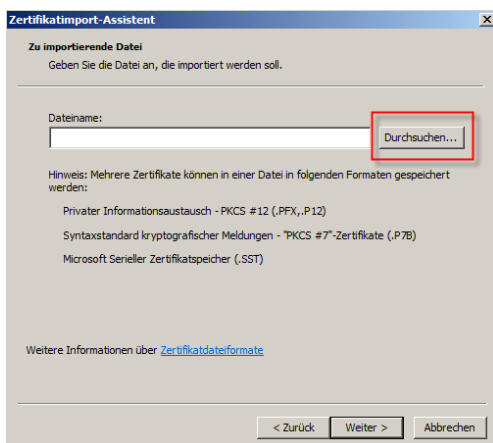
Zertifikatimport-Assistent

Zu importierende Datei

Geben Sie die Datei an, die importiert werden soll.

Dateiname:

Durchsuchen...

Hinweis: Mehrere Zertifikate können in einer Datei in folgenden Formaten gespeichert werden:

Privater Informationsaustausch - PKCS #12 (.PFX,.P12)

Syntaxstandard kryptografischer Meldungen - "PKCS #7"-Zertifikate (.P7B)

Microsoft Serieller Zertifikatspeicher (.SST)

Weitere Informationen über Zertifikatdateiformate

< Zurück

Weiter >

Abbrechen